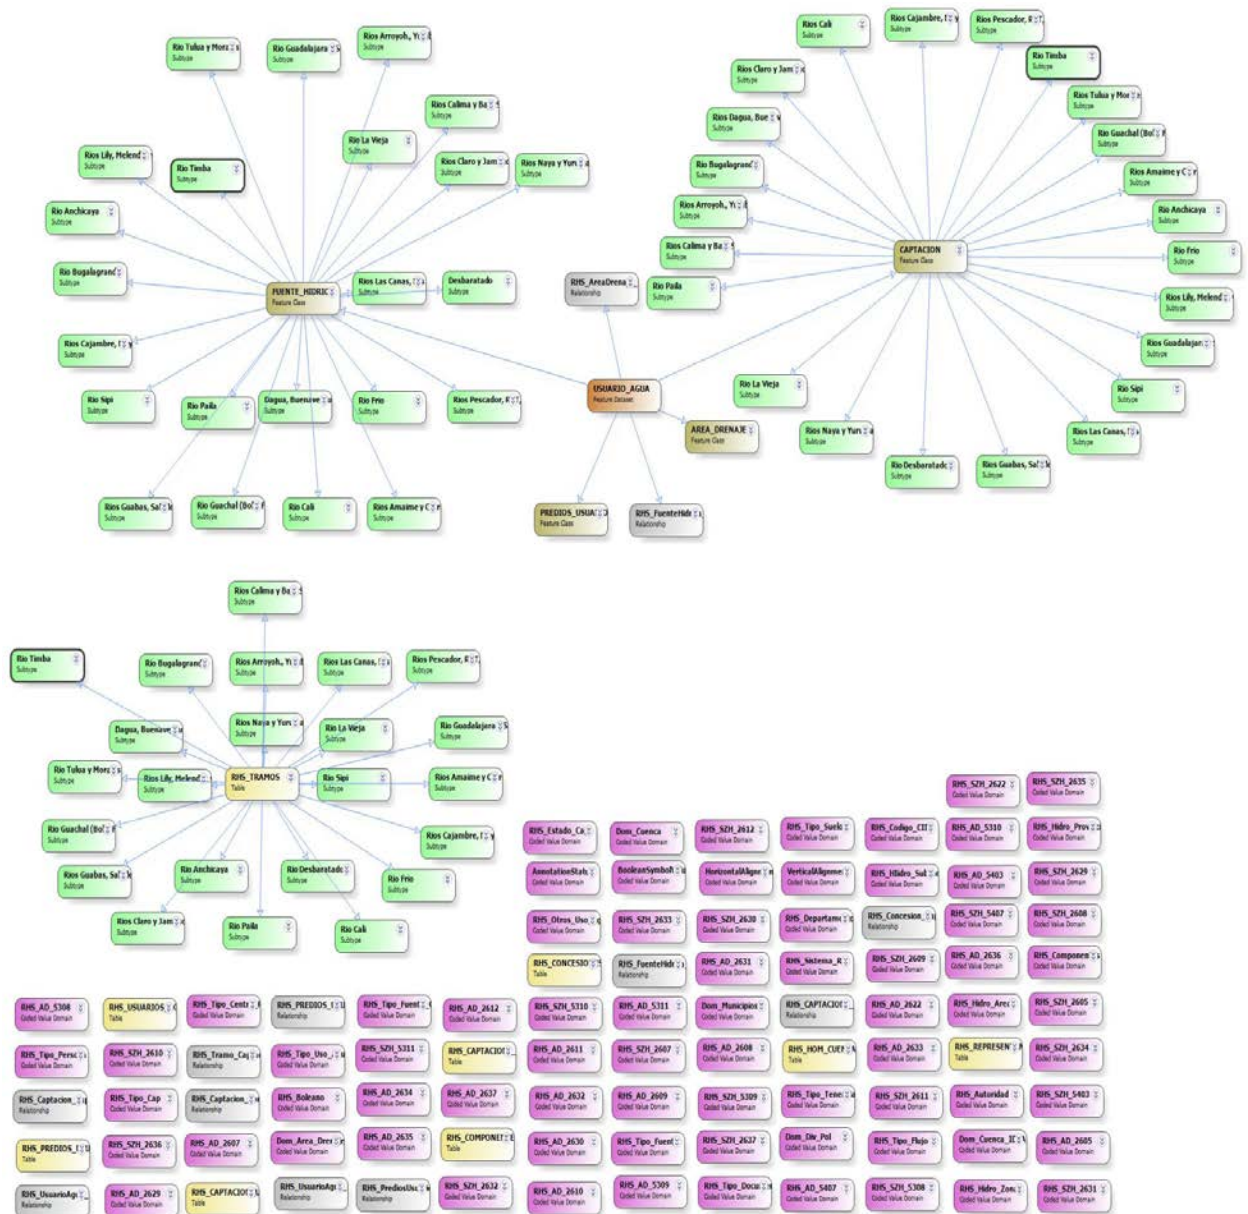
Rio Tulua y Morales
Subtype
Rio Guadalajara
Subtype
Rios Arroyoh, Yt
Subtype
Rios Calima y Ba
Subtype
Rio La Vieja
Subtype
Rios Lily, Melend
Subtype
Rio Timba
Subtype
Rios Claro y Jam
Subtype
Rios Naya y Yur
Subtype
Rio Anchicaya
Subtype
Rio Bugalagrand
Subtype
FUENTE_HIDRIC
Feature Class
Rios Las Canas, I
Subtype
Desbaratado
Subtype
Rios Cajambre, I
Subtype
Rio Sipi
Subtype
Rio Paila
Subtype
Dagua, Buenave
Subtype
Rio Frio
Subtype
Rios Pescador, R
Subtype
Rios Guabas, Sal
Subtype
Rio Guachal (Bol
Subtype
Rio Cali
Subtype
Rios Amaime y C
Subtype

Rios Cali
Subtype
Rios Cajambre, I
Subtype
Rios Pescador, R
Subtype
Rios Claro y Jam
Subtype
Rio Timba
Subtype
Rios Tulua y Mor
Subtype
Rios Dagua, Bue
Subtype
Rio Guachal (Bol
Subtype
Rio Bugalagrand
Subtype
Rios Amaime y C
Subtype
Rios Arroyoh, Yt
Subtype
Rio Anchicaya
Subtype
Rios Calima y Ba
Subtype
CAPTACION
Feature Class
Rio Frio
Subtype
RHS_AreaDrena
Relationship
Rio Paila
Subtype
Rios Lily, Melend
Subtype
Rios Guadalajara
Subtype
USUARIO_AGUA
Feature Dataset
Rio La Vieja
Subtype
Rio Sipi
Subtype
AREA_DRENAJE
Feature Class
Rios Naya y Yur
Subtype
Rios Las Canas, I
Subtype
Rio Desbaratado
Subtype
Rios Guabas, Sal
Subtype
PREDIOS_USUA
Feature Class
RHS_FuenteHidr
Relationship

Rios Calima y Ba
Subtype
Rio Timba
Subtype
Rio Bugalagrand
Subtype
Rios Arroyoh, Yt
Subtype
Rios Las Canas, I
Subtype
Rios Pescador, R
Subtype
Dagua, Buenave
Subtype
Rios Naya y Yur
Subtype
Rio La Vieja
Subtype
Rio Guadalajara
Subtype
Rio Tulua y Mor
Subtype
Rios Lily, Melend
Subtype
RHS_TRAMOS
Table
Rio Sipi
Subtype
Rios Amaime y C
Subtype
Rio Guachal (Bol
Subtype
Rios Cajambre, I
Subtype
Rios Guabas, Sal
Subtype
Rio Anchicaya
Subtype
Rio Desbaratado
Subtype
Rio Frio
Subtype
Rios Claro y Jam
Subtype
Rio Paila
Subtype
Rio Cali
Subtype

RHS_SZH_2622
Coded Value Domain
RHS_SZH_2635
Coded Value Domain
RHS_Estado_Ca
Coded Value Domain
Dom_Cuenca
Coded Value Domain
RHS_SZH_2612
Coded Value Domain
RHS_Tipo_Suelo
Coded Value Domain
RHS_Codigo_CII
Coded Value Domain
RHS_AD_5310
Coded Value Domain
RHS_Hidro_Prov
Coded Value Domain
AnnotationStatu
Coded Value Domain
BooleanSymbol
Coded Value Domain
HorizontalAlignme
Coded Value Domain
VerticalAlignme
Coded Value Domain
RHS_Hidro_Sul
Coded Value Domain
RHS_AD_5403
Coded Value Domain
RHS_SZH_2629
Coded Value Domain
RHS_Otros_Uso
Coded Value Domain
RHS_SZH_2633
Coded Value Domain
RHS_SZH_2630
Coded Value Domain
RHS_Departame
Coded Value Domain
RHS_Concesion
Relationship
RHS_SZH_5407
Coded Value Domain
RHS_SZH_2608
Coded Value Domain
RHS_CONCESIO
Table
RHS_FuenteHidr
Relationship
RHS_AD_2631
Coded Value Domain
RHS_Sistema_R
Coded Value Domain
RHS_SZH_2609
Coded Value Domain
RHS_AD_2636
Coded Value Domain
RHS_Componen
Coded Value Domain
RHS_AD_5308
Coded Value Domain
RHS_USUARIOS
Table
RHS_Tipo_Centr
Coded Value Domain
RHS_PREDIOS_I
Relationship
RHS_Tipo_Fuent
Coded Value Domain
RHS_AD_2612
Coded Value Domain
RHS_SZH_5310
Coded Value Domain
RHS_AD_5311
Coded Value Domain
Dom_Municipios
Coded Value Domain
RHS_CAPTACIO
Relationship
RHS_AD_2622
Coded Value Domain
RHS_Hidro_Arec
Coded Value Domain
RHS_SZH_2605
Coded Value Domain
RHS_Tipo_Perso
Coded Value Domain
RHS_SZH_2610
Coded Value Domain
RHS_Tramo_Caj
Relationship
RHS_Tipo_Uso
Coded Value Domain
RHS_SZH_5311
Coded Value Domain
RHS_CAPTACIO
Table
RHS_AD_2611
Coded Value Domain
RHS_SZH_2607
Coded Value Domain
RHS_AD_2608
Coded Value Domain
RHS_HOM_CUER
Table
RHS_AD_2633
Coded Value Domain
RHS_REPRESEN
Table
RHS_SZH_2634
Coded Value Domain
RHS_Captacion
Relationship
RHS_Tipo_Cap
Coded Value Domain
RHS_Captacion
Relationship
RHS_Boleano
Coded Value Domain
RHS_AD_2634
Coded Value Domain
RHS_AD_2637
Coded Value Domain
RHS_AD_2632
Coded Value Domain
RHS_AD_2609
Coded Value Domain
RHS_SZH_5309
Coded Value Domain
RHS_Tipo_Tene
Coded Value Domain
RHS_SZH_2611
Coded Value Domain
RHS_Autoridad
Coded Value Domain
RHS_SZH_5403
Coded Value Domain
RHS_PREDIOS_I
Table
RHS_SZH_2636
Coded Value Domain
RHS_AD_2607
Coded Value Domain
Dom_Area_Dren
Coded Value Domain
RHS_AD_2635
Coded Value Domain
RHS_COMPONE
Table
RHS_AD_2630
Coded Value Domain
RHS_Tipo_Fuent
Coded Value Domain
RHS_SZH_2637
Coded Value Domain
Dom_Div_Pol
Coded Value Domain
RHS_Tipo_Flujo
Coded Value Domain
Dom_Cuenca_II
Coded Value Domain
RHS_AD_2605
Coded Value Domain
RHS_UsuarioAg
Relationship
RHS_AD_2629
Coded Value Domain
RHS_CAPTACIO
Table
RHS_UsuarioAg
Relationship
RHS_PredioUsu
Relationship
RHS_SZH_2632
Coded Value Domain
RHS_AD_2610
Coded Value Domain
RHS_AD_5309
Coded Value Domain
RHS_Tipo_Docu
Coded Value Domain
RHS_AD_5407
Coded Value Domain
RHS_SZH_5308
Coded Value Domain
RHS_Hidro_Zon
Coded Value Domain
RHS_SZH_2631
Coded Value Domain